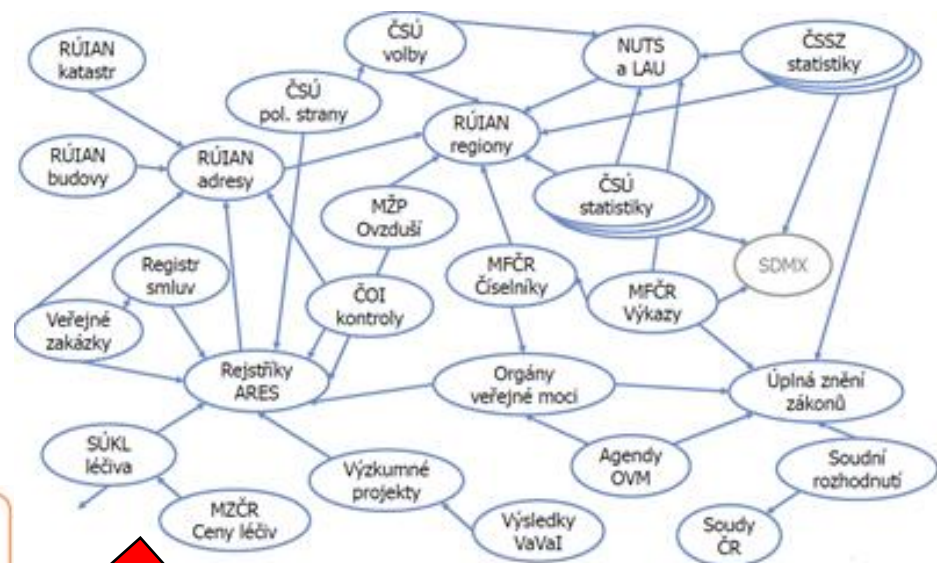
RÚIAN katastr

ČSÚ volby

NUTS a LAU

ČSSZ statistiky

ČSÚ pol. strany

RÚIAN regiony

RÚIAN budovy

RÚIAN adresy

ČSÚ statistiky

MŽP Ovzduší

SDMX

Registr smluv

MFČR Číselníky

ČOI kontroly

MFČR Výkazy

Veřejné zakázky

Rejstříky ARES

Orgány veřejné moci

Úplná znění zákonů

SÚKL léčiva

Agendy OVM

Výzkumné projekty

Soudní rozhodnutí

MZČR Ceny léčiv

Výsledky VaVaI

Soudy ČR